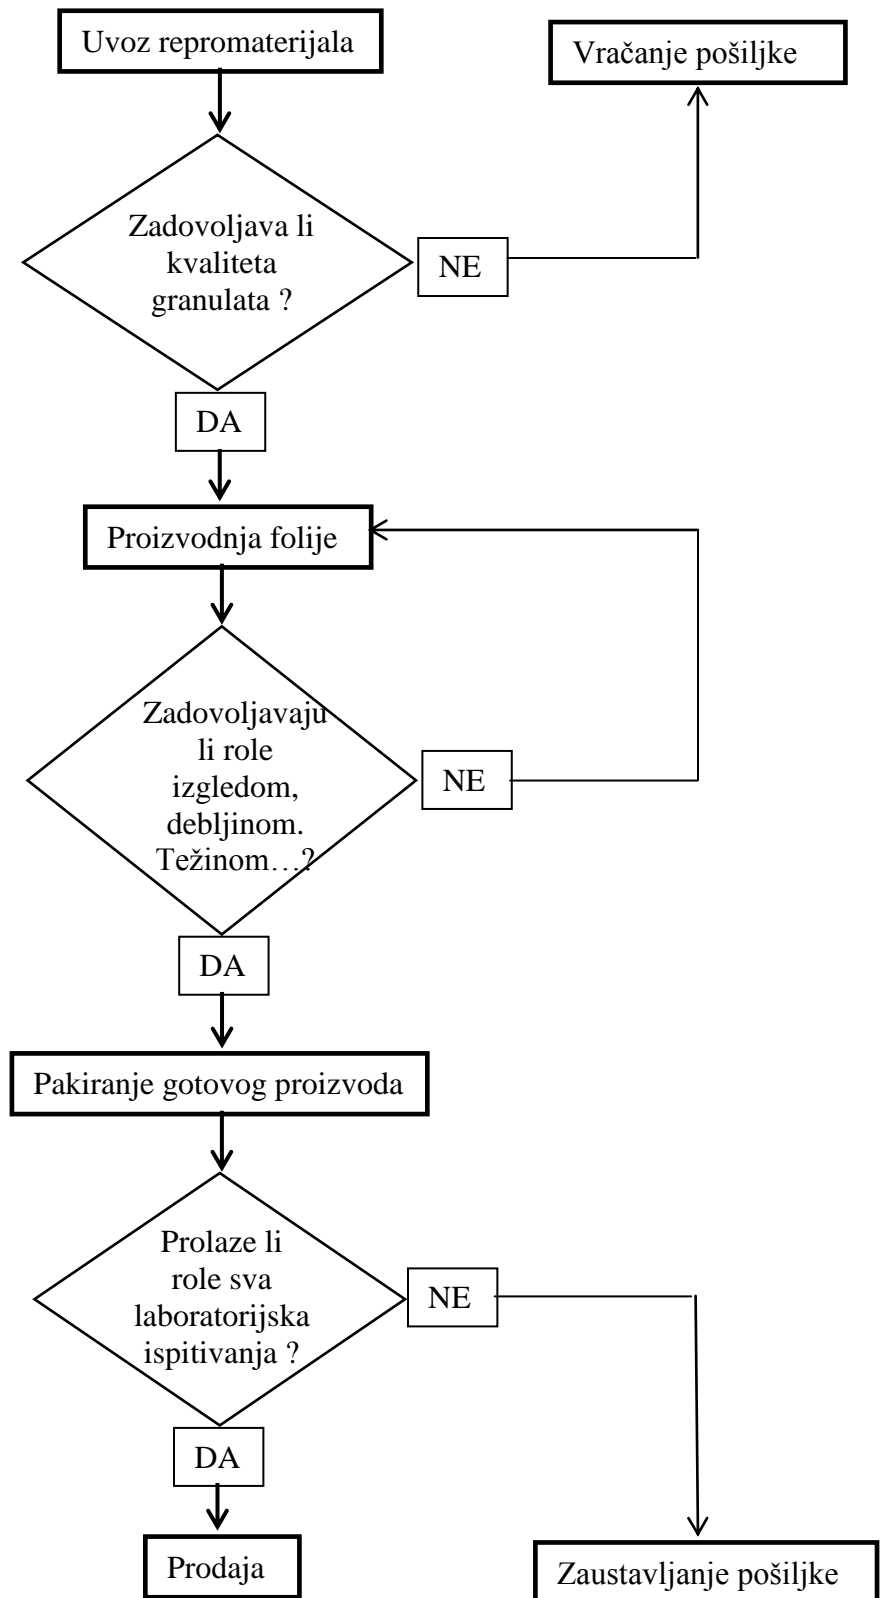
Uvoz repromaterijala

Vraćanje pošiljke

Zadovoljava li kvaliteta granulata ?

NE

DA

Proizvodnja folije

Zadovoljavaju li role izgledom, debljinom. Težinom…?

NE

DA

Pakiranje gotovog proizvoda

Prolaze li role sva laboratorijska ispitivanja ?

NE

DA

Prodaja

Zaustavljanje pošiljke